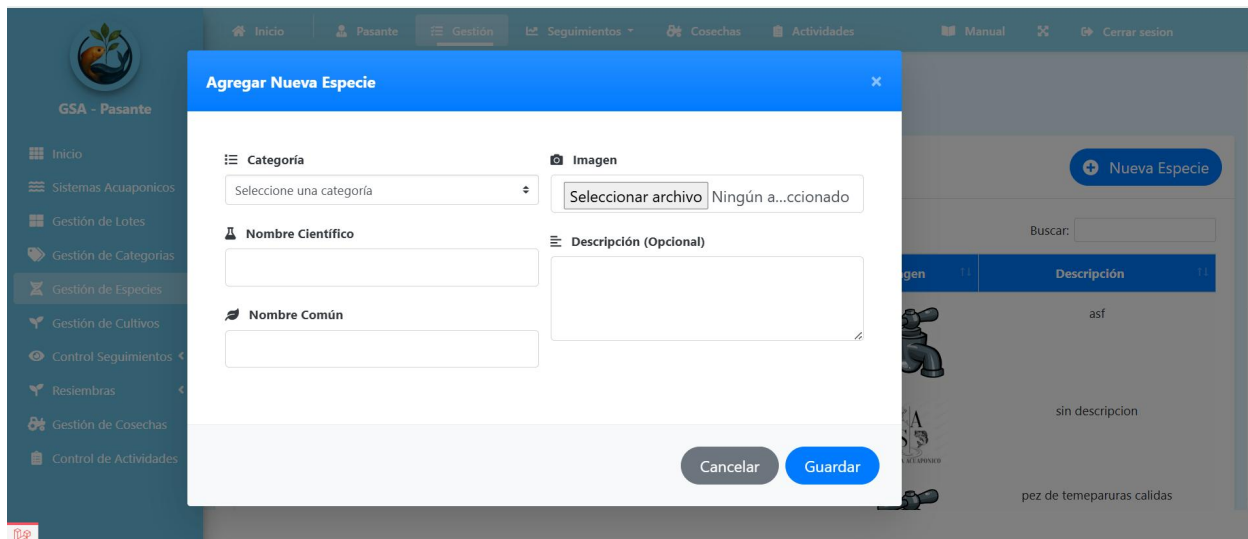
Inicio Pasante Gestión Seguimientos Cosechas Actividades Manual Cerrar sesion

GSA - Pasante

Inicio
Sistemas Acuaponicos
Gestión de Lotes
Gestión de Categorias
Gestión de Especies
Gestión de Cultivos
Control Seguimientos
Resiembras
Gestión de Cosechas
Control de Actividades

Agregar Nueva Especie ×

Categoría
Seleccione una categoría

Imagen
Seleccionar archivo Ningún a...ccionado

Nombre Científico

Descripción (Opcional)

Nombre Común

Cancelar Guardar

Nueva Especie

Buscar:

| gen | Descripción |
|---|---|
| | asf |
| | sin descripcion |
| | pez de temeparuras calidas |